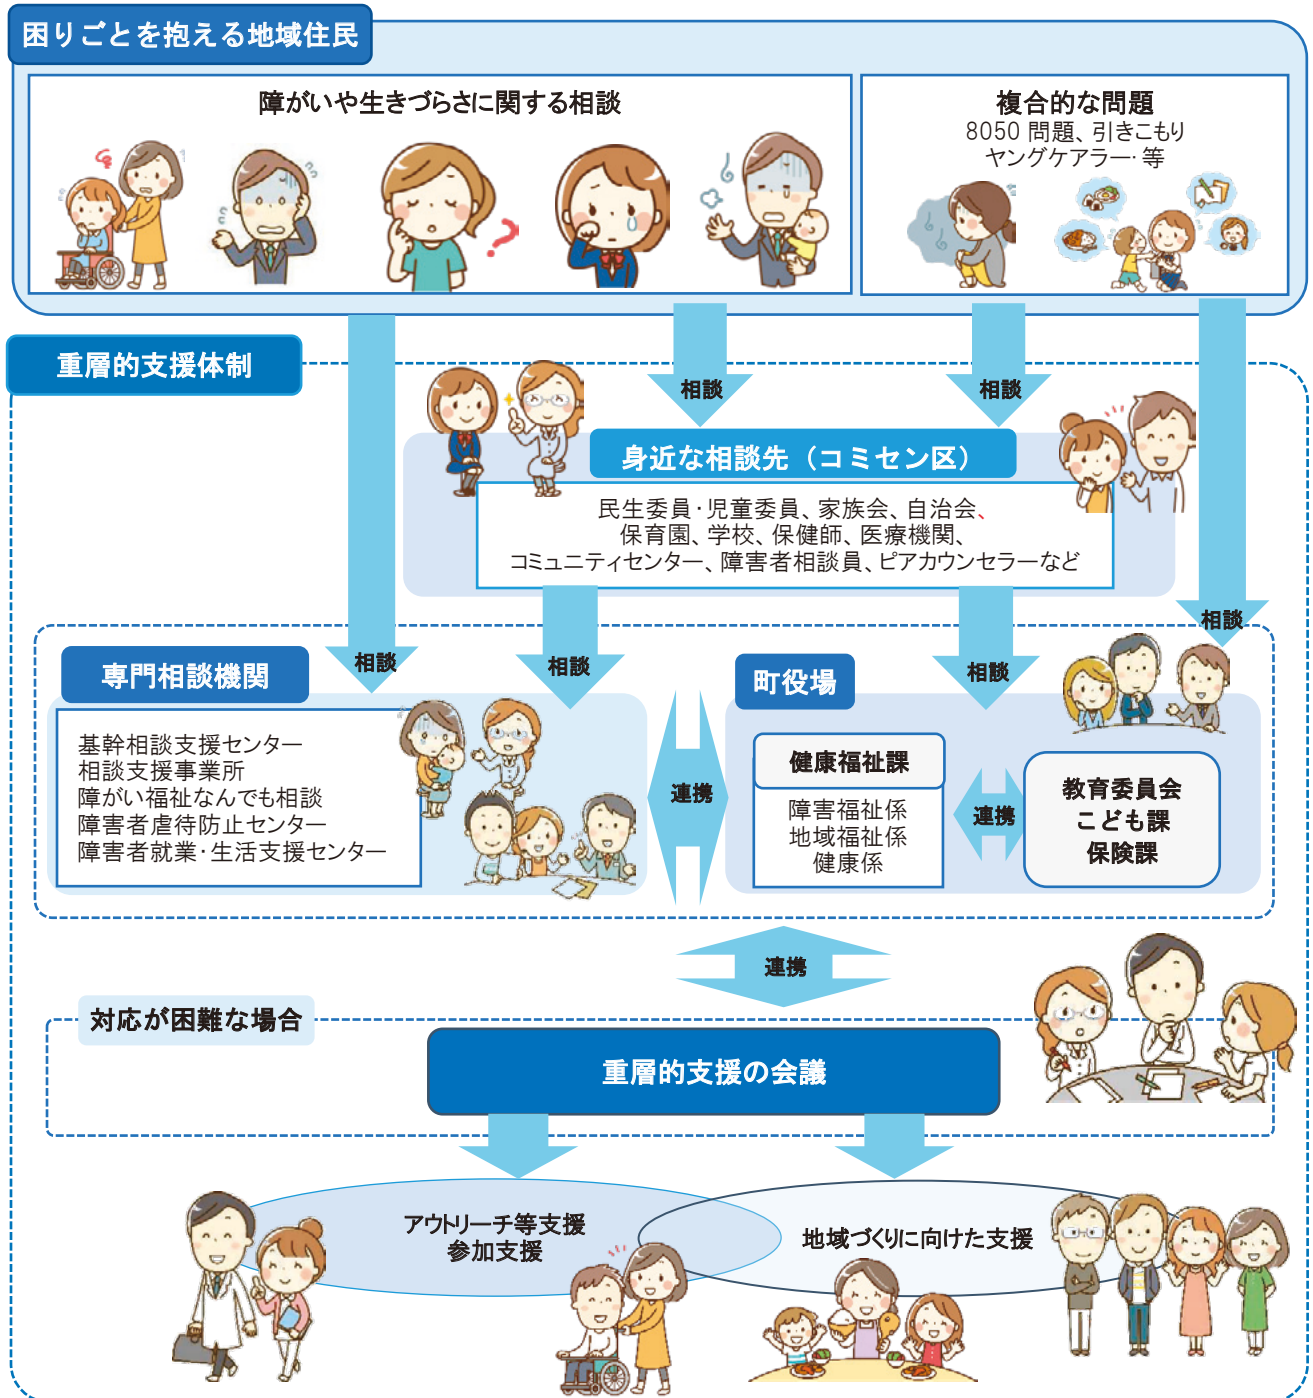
困りごとを抱える地域住民

障がいや生きづらさに関する相談

複合的な問題
8050 問題、引きこもり
ヤングケアラー 等

重層的支援体制

相談

相談

身近な相談先（コミセン区）

民生委員・児童委員、家族会、自治会、
保育園、学校、保健師、医療機関、
コミュニティセンター、障害者相談員、ピアカウンセラーなど

相談

相談

相談

相談

専門相談機関

基幹相談支援センター
相談支援事業所
障がい福祉なんでも相談
障害者虐待防止センター
障害者就業・生活支援センター

連携

町役場

健康福祉課

障害福祉係
地域福祉係
健康係

連携

教育委員会
こども課
保険課

連携

対応が困難な場合

重層的支援の会議

アウトリーチ等支援
参加支援

地域づくりに向けた支援